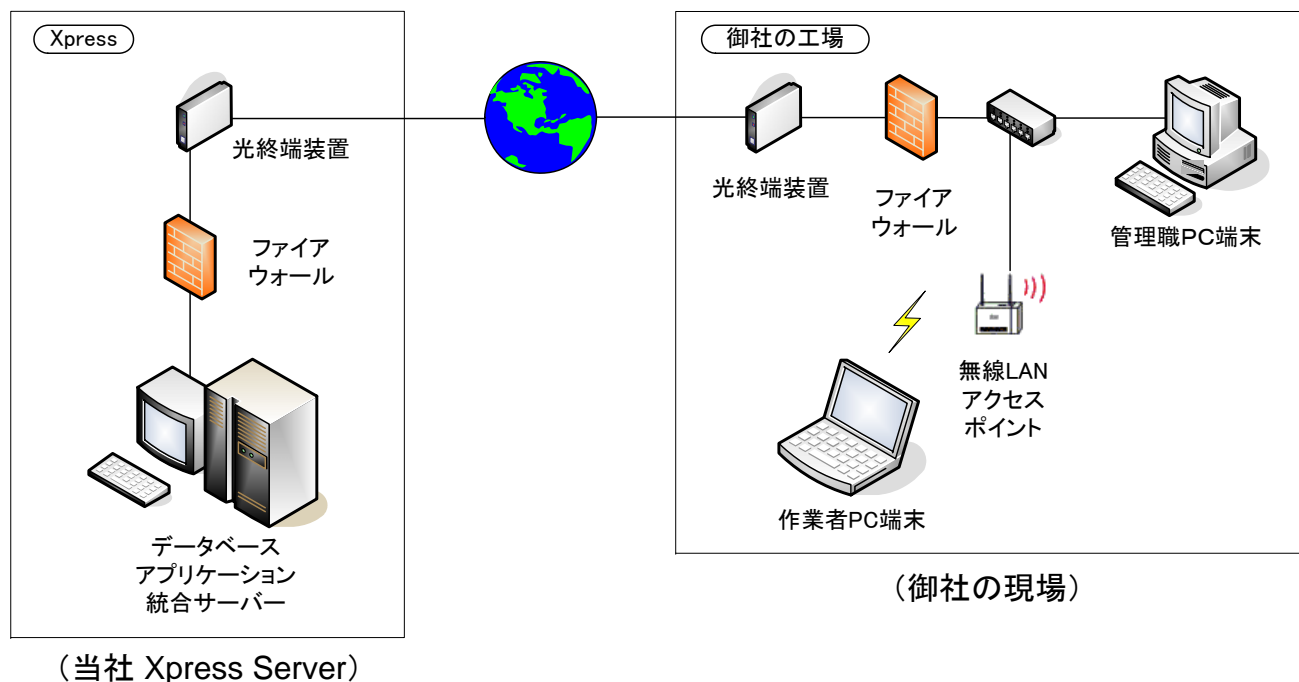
Xpress

光終端装置

ファイア
ウォール

データベース
アプリケーション
統合サーバー

（当社 Xpress Server）

御社の工場

光終端装置

ファイア
ウォール

管理職PC端末

無線LAN
アクセス
ポイント

作業者PC端末

（御社の現場）